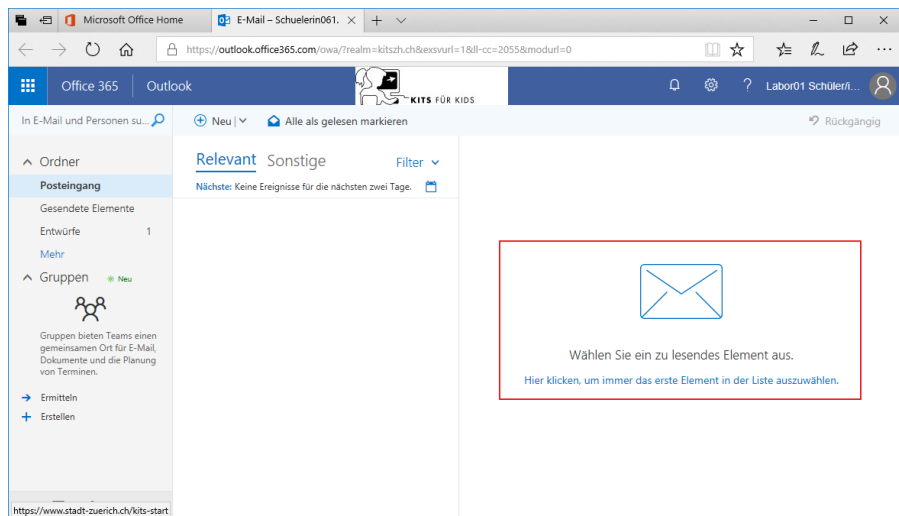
Microsoft Office Home

E-Mail – Schuelerin061.

https://outlook.office365.com/owa/?realm=kitszh.ch&exsvurl=1&ll-cc=2055&modurl=0

Office 365 Outlook

KITS FÜR KIDS

Labor01 Schüler/i...

In E-Mail und Personen su...

Neu

Alle als gelesen markieren

Rückgängig

Ordner

Posteingang

Gesendete Elemente

Entwürfe 1

Mehr

Gruppen Neu

Gruppen bieten Teams einen gemeinsamen Ort für E-Mail, Dokumente und die Planung von Terminen.

Ermitteln

Erstellen

Relevant Sonstige

Filter

Nächste: Keine Ereignisse für die nächsten zwei Tage.

Wählen Sie ein zu lesendes Element aus.

Hier klicken, um immer das erste Element in der Liste auszuwählen.

https://www.stadt-zuerich.ch/kits-start